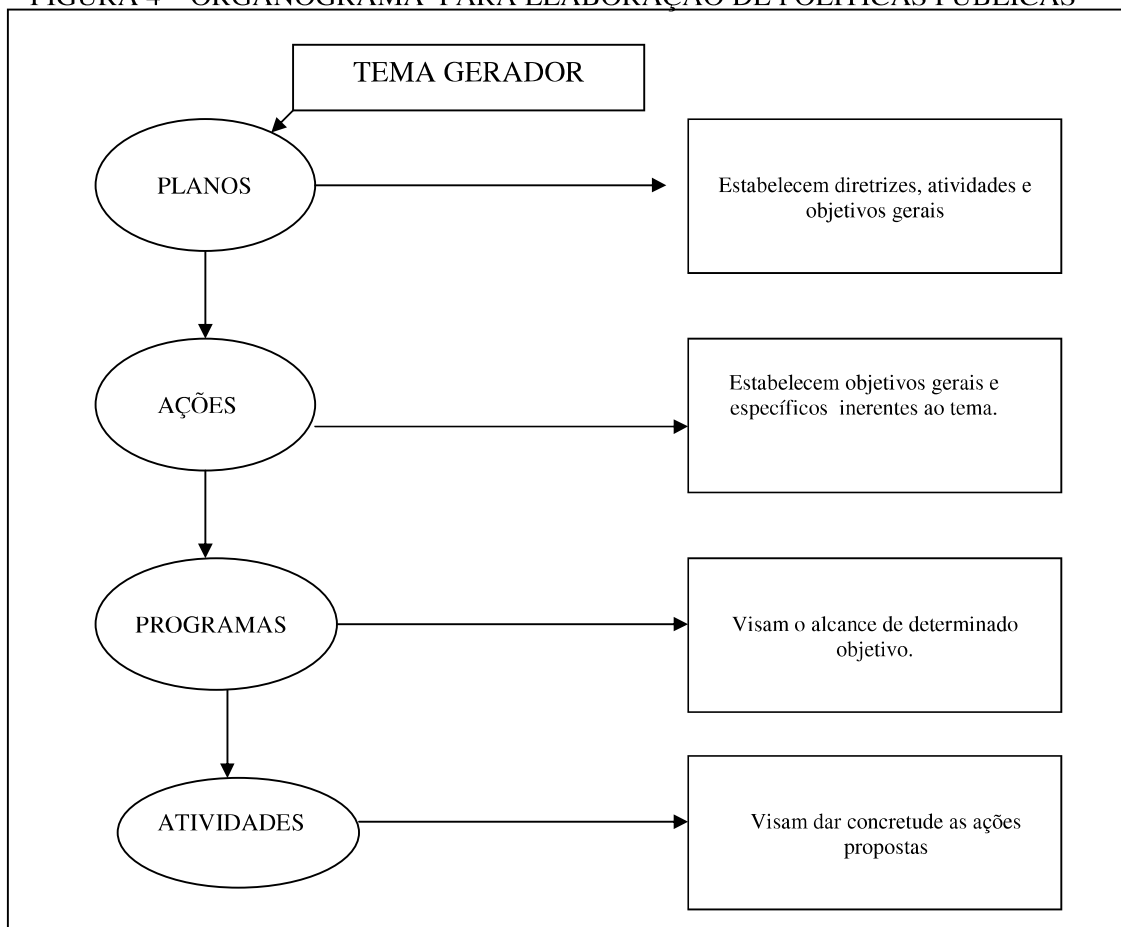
FIGURA 4 - ORGANOGRAMA PARA ELABORAÇÃO DE POLÍTICAS PÚBLICAS

TEMA GERADOR

PLANOS

Estabelecem diretrizes, atividades e objetivos gerais

AÇÕES

Estabelecem objetivos gerais e específicos inerentes ao tema.

PROGRAMAS

Visam o alcance de determinado objetivo.

ATIVIDADES

Visam dar concretude as ações propostas